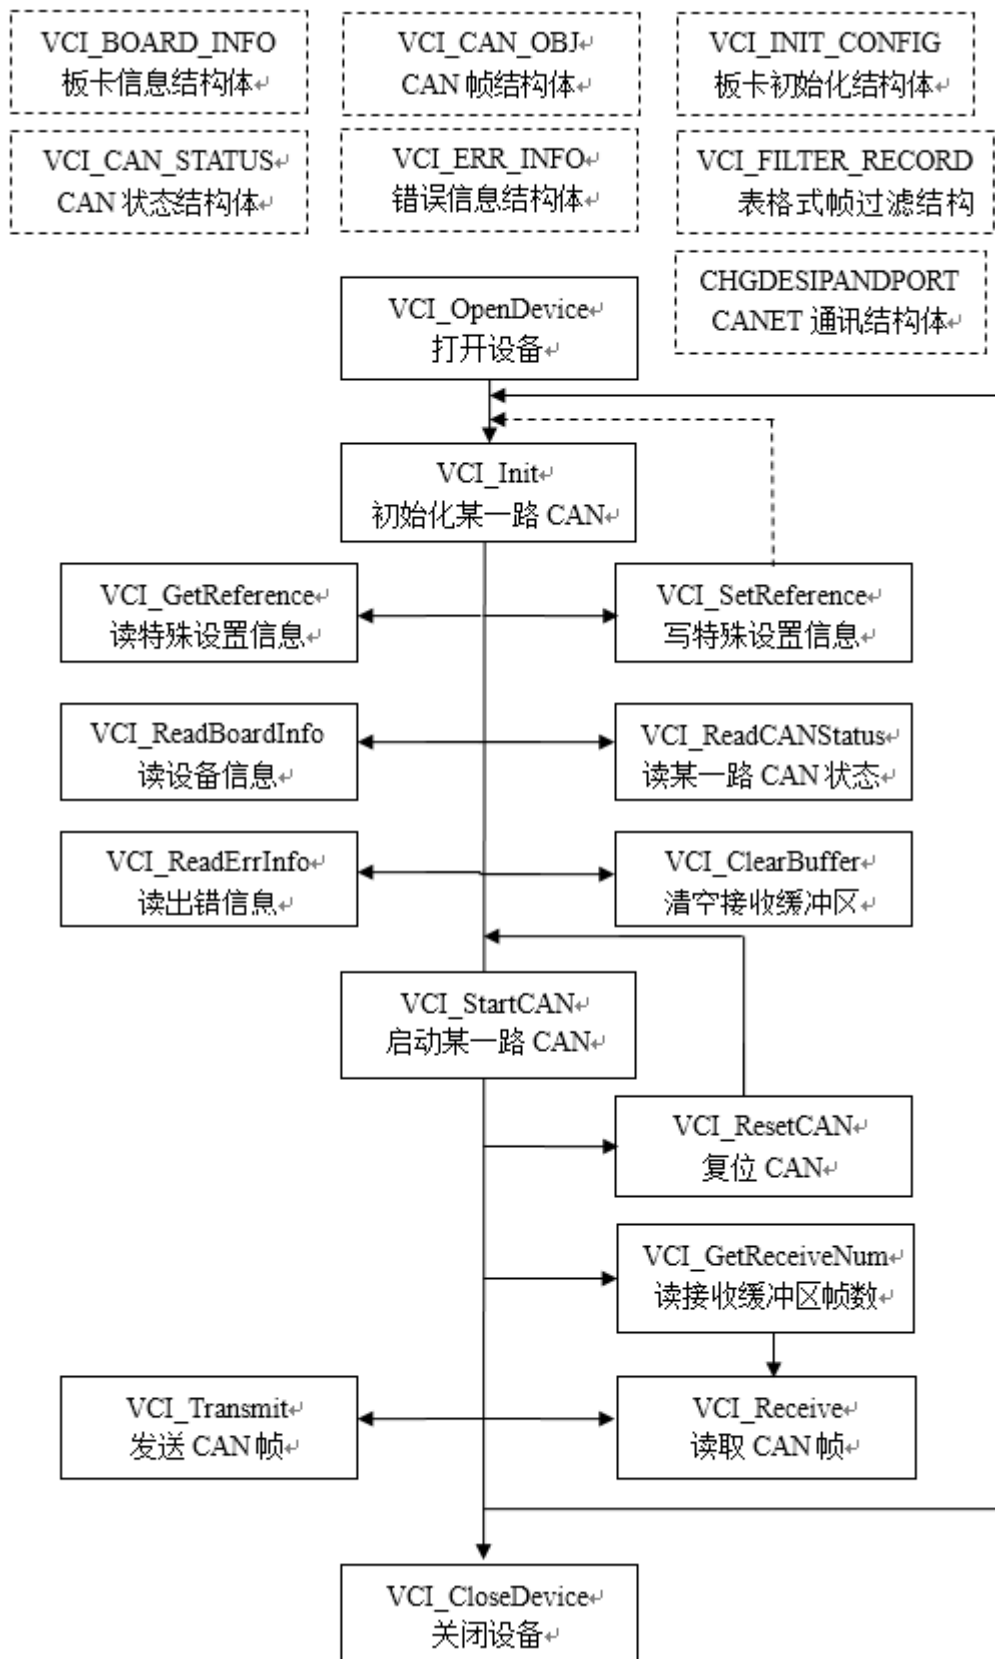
VCI_BOARD_INFO
板卡信息结构体

VCI_CAN_OBJ
CAN 帧结构体

VCI_INIT_CONFIG
板卡初始化结构体

VCI_CAN_STATUS
CAN 状态结构体

VCI_ERR_INFO
错误信息结构体

VCI_FILTER_RECORD
表格式帧过滤结构

CHGDESIPANDPORT
CANET 通讯结构体

VCI_OpenDevice
打开设备

VCI_Init
初始化某一路 CAN

VCI_GetReference
读特殊设置信息

VCI_SetReference
写特殊设置信息

VCI_ReadBoardInfo
读设备信息

VCI_ReadCANStatus
读某一路 CAN 状态

VCI_ReadErrInfo
读出错信息

VCI_ClearBuffer
清空接收缓冲区

VCI_StartCAN
启动某一路 CAN

VCI_ResetCAN
复位 CAN

VCI_GetReceiveNum
读接收缓冲区帧数

VCI_Transmit
发送 CAN 帧

VCI_Receive
读取 CAN 帧

VCI_CloseDevice
关闭设备